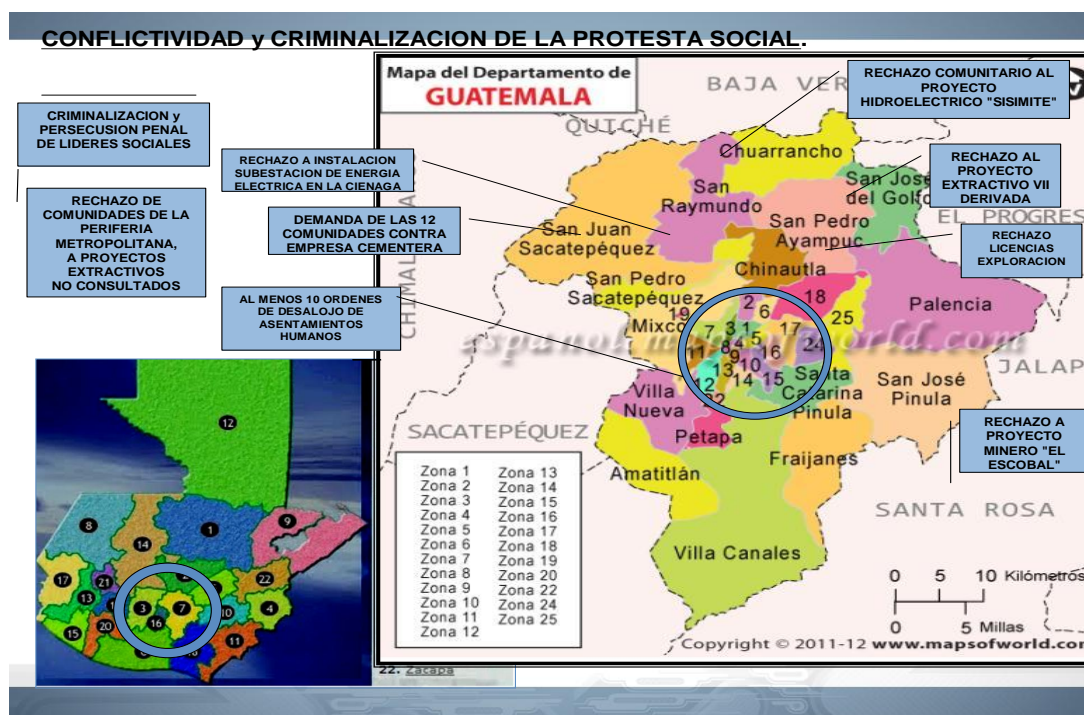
CONFLICTIVIDAD y CRIMINALIZACION DE LA PROTESTA SOCIAL.

CRIMINALIZACION y PERSECUSION PENAL DE LIDERES SOCIALES

RECHAZO DE COMUNIDADES DE LA PERIFERIA METROPOLITANA, A PROYECTOS EXTRACTIVOS NO CONSULTADOS

RECHAZO A INSTALACION SUBESTACION DE ENERGIA ELECTRICA EN LA CIENAGA

DEMANDA DE LAS 12 COMUNIDADES CONTRA EMPRESA CEMENTERA

AL MENOS 10 ORDENES DE DESALOJO DE ASENTAMIENTOS HUMANOS

RECHAZO COMUNITARIO AL PROYECTO HIDROELECTRICO "SISIMITE"

RECHAZO AL PROYECTO EXTRACTIVO VII DERIVADA

RECHAZO LICENCIAS EXPLORACION

RECHAZO A PROYECTO MINERO "EL ESCOBAL"

Mapa del Departamento de GUATEMALA

BAJA VER
QUICHÉ
CHIMAL
EL PROGRES
JALAP
SACATEPÉQUEZ
SANTA ROSA

Chuarrancho
San Raymundo
San José del Golfo
San Juan Sacatepéquez
San Pedro Ayampuc
Chinautla
San Pedro Sacatepéquez
Palencia
Mixco
Villa Nueva
Santa Catarina Pinula
San José Pinula
Petapa
Fraijanes
Amatitlán
Villa Canales

2 6 18 19 7 3 1 5 17 25 11 8 4 9 10 16 24 13 14 15 12 21

Zona 1
Zona 2
Zona 3
Zona 4
Zona 5
Zona 6
Zona 7
Zona 8
Zona 9
Zona 10
Zona 11
Zona 12
Zona 13
Zona 14
Zona 15
Zona 16
Zona 17
Zona 18
Zona 19
Zona 20
Zona 22
Zona 24
Zona 25

0 5 10 Kilómetros
0 5 Millas

Copyright © 2011-12 www.mapsofworld.com

espanol.mapsofworld.com

12 8 1 9 14 17 21 13 3 7 22 4 15 20 16 11 10

22. Zacapa